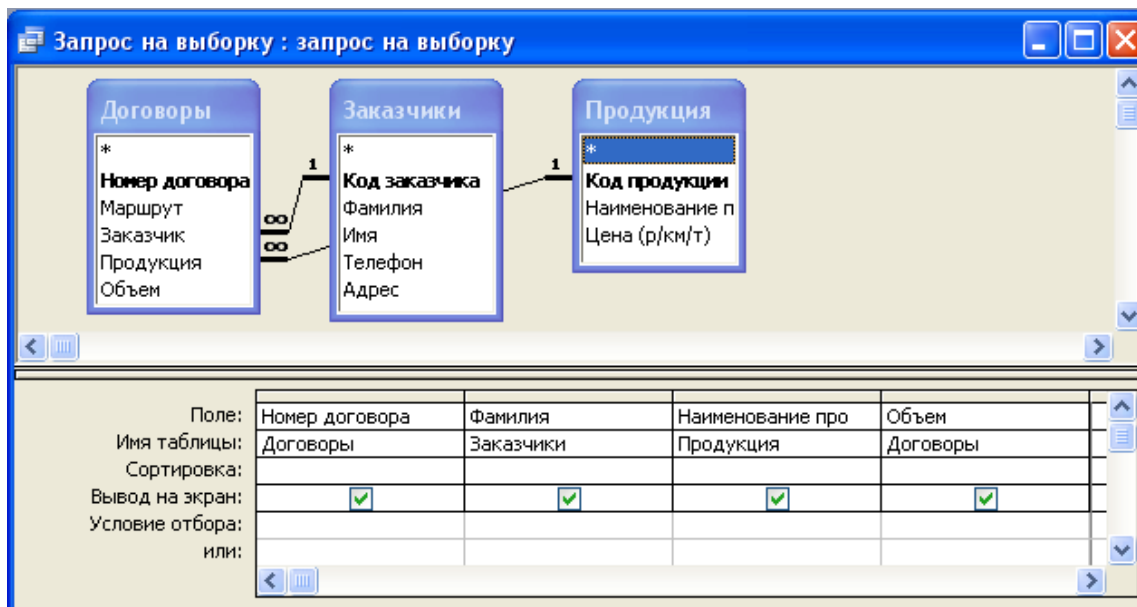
Запрос на выборку : запрос на выборку

Договоры
*
Номер договора
Маршрут
Заказчик
Продукция
Объем

Заказчики
*
Код заказчика
Фамилия
Имя
Телефон
Адрес

Продукция
*
Код продукции
Наименование п
Цена (р/км/т)

1
∞
∞
1

| | | | | |
|---|---|---|---|---|
| Поле: | Номер договора | Фамилия | Наименование про | Объем |
| Имя таблицы: | Договоры | Заказчики | Продукция | Договоры |
| Сортировка: | | | | |
| Вывод на экран: | ☑ | ☑ | ☑ | ☑ |
| Условие отбора: | | | | |
| или: | | | | |